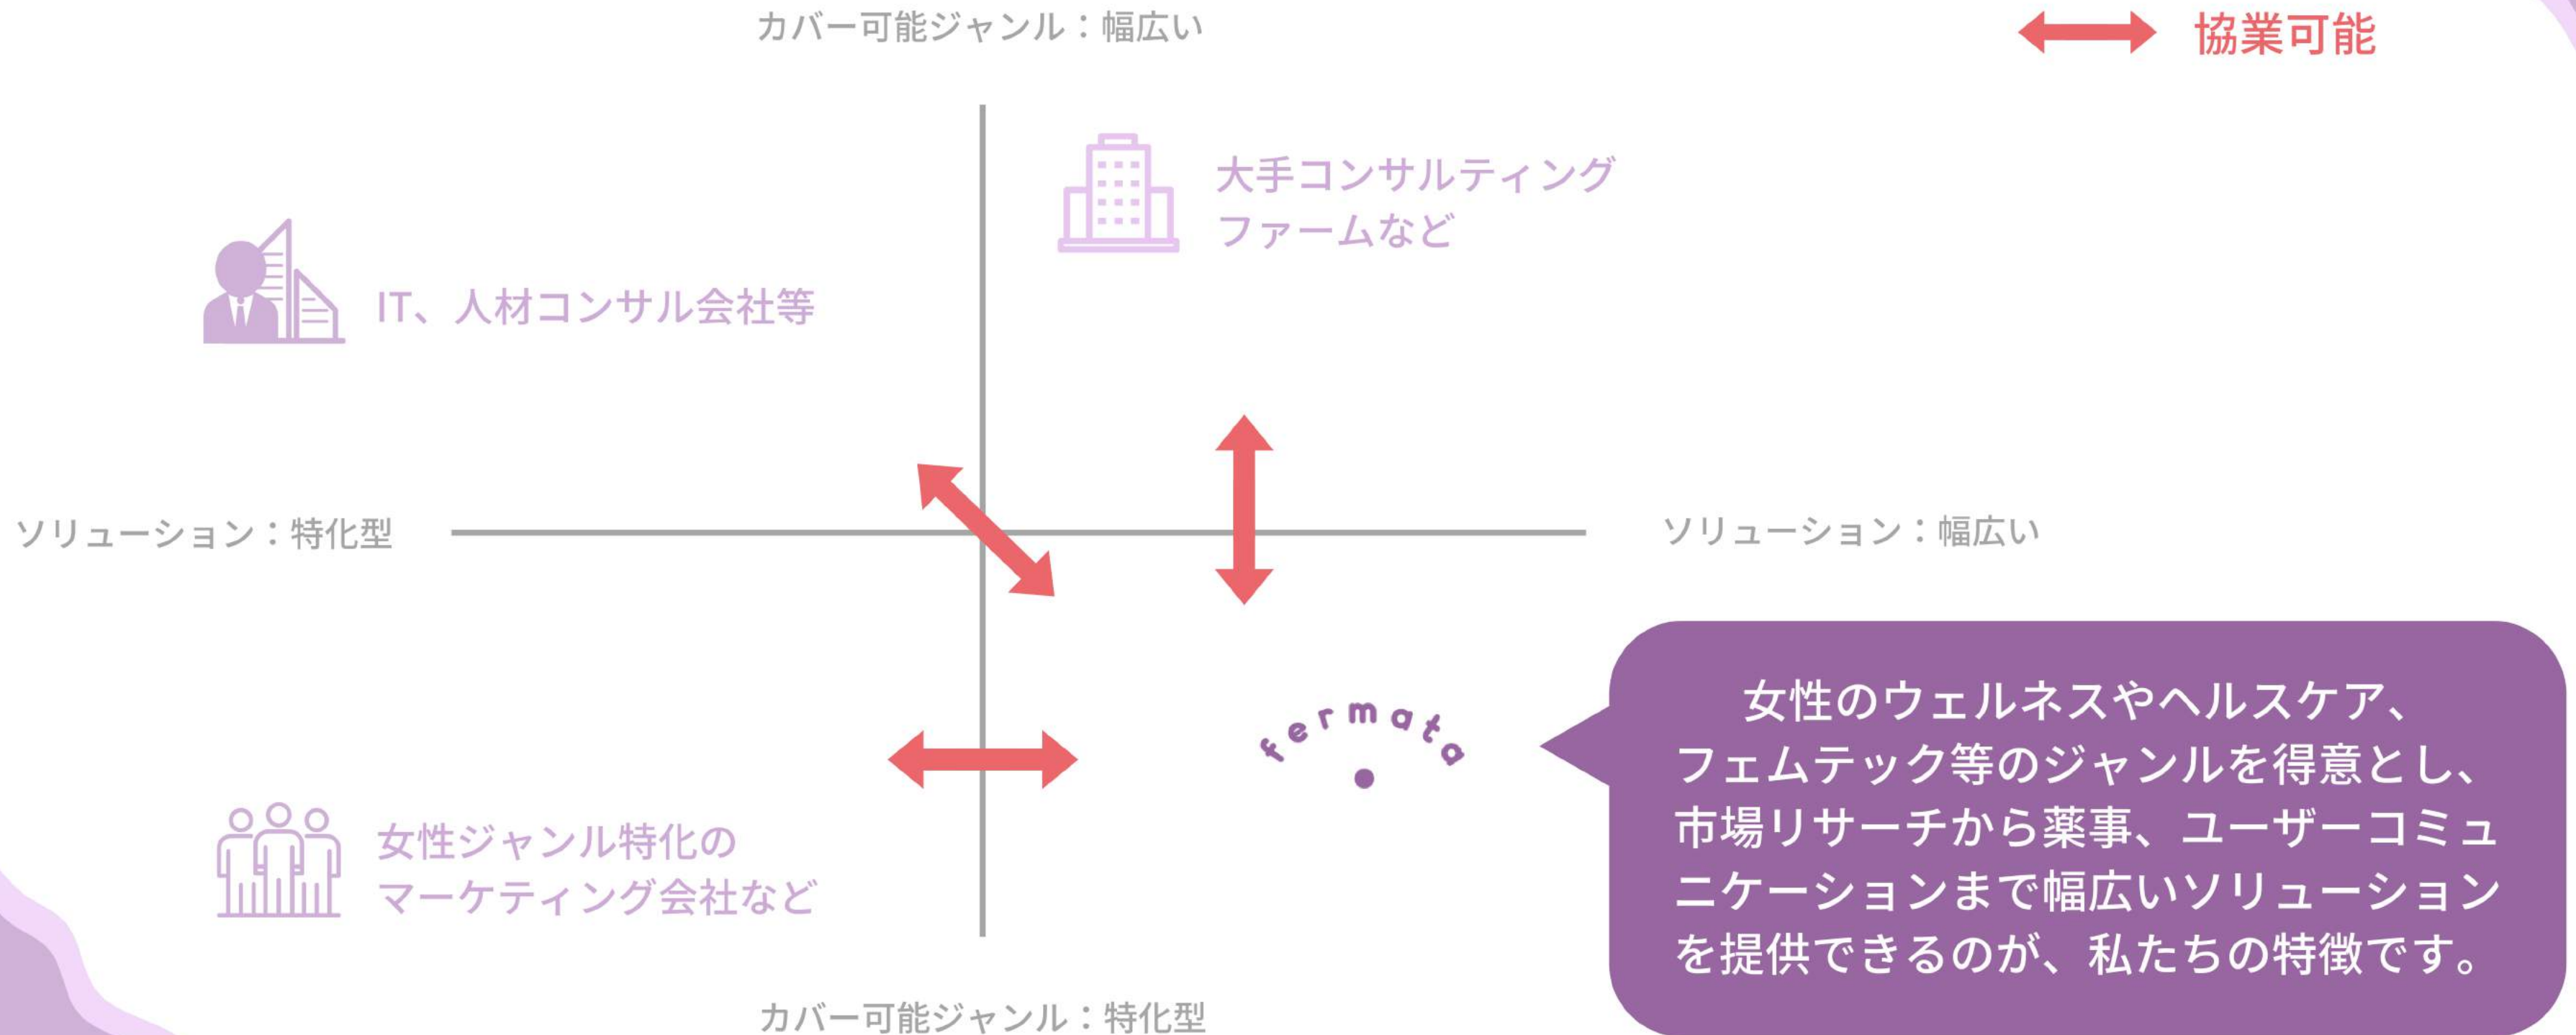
カバー可能ジャンル：幅広い

協業可能

大手コンサルティングファームなど

IT、人材コンサル会社等

ソリューション：特化型

ソリューション：幅広い

fermata

女性のウェルネスやヘルスケア、フェムテック等のジャンルを得意とし、市場リサーチから薬事、ユーザーコミュニケーションまで幅広いソリューションを提供できるのが、私たちの特徴です。

女性ジャンル特化のマーケティング会社など

カバー可能ジャンル：特化型